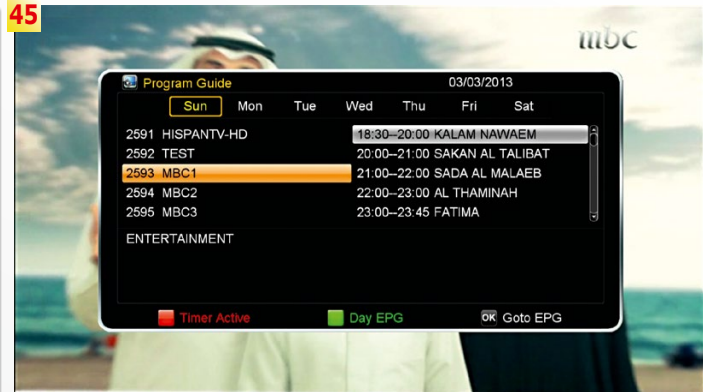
45

mbc

Program Guide 03/03/2013

Sun Mon Tue Wed Thu Fri Sat

2591 HISPANTV-HD
2592 TEST
2593 MBC1
2594 MBC2
2595 MBC3

18:30–20:00 KALAM NAWAEM
20:00–21:00 SAKAN AL TALIBAT
21:00–22:00 SADA AL MALAEB
22:00–23:00 AL THAMINAH
23:00–23:45 FATIMA

ENTERTAINMENT

Timer Active Day EPG OK Goto EPG